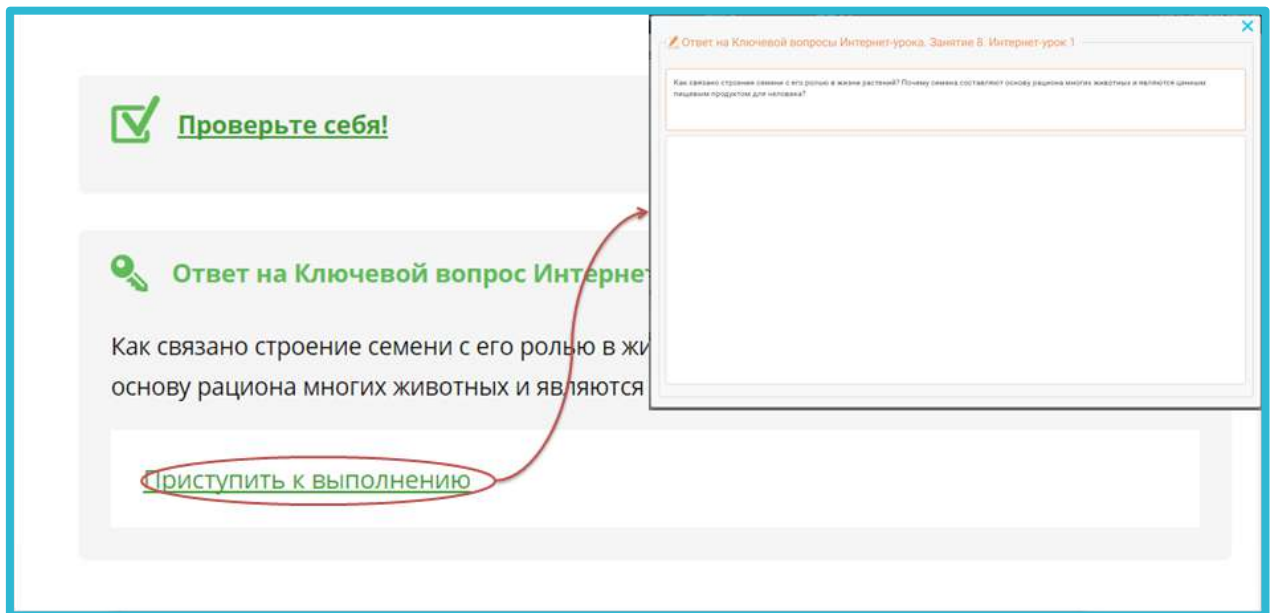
Проверьте себя!

Ответ на Ключевой вопрос Интернет

Как связано строение семени с его ролью в жи
основу рациона многих животных и являются

Приступить к выполнению

Ответ на Ключевой вопросы Интернет-урока. Занятие 8. Интернет-урок 1

×

Как связано строение семени с его ролью в жизни растений? Почему семена составляют основу рациона многих животных и являются ценным пищевым продуктом для человека?